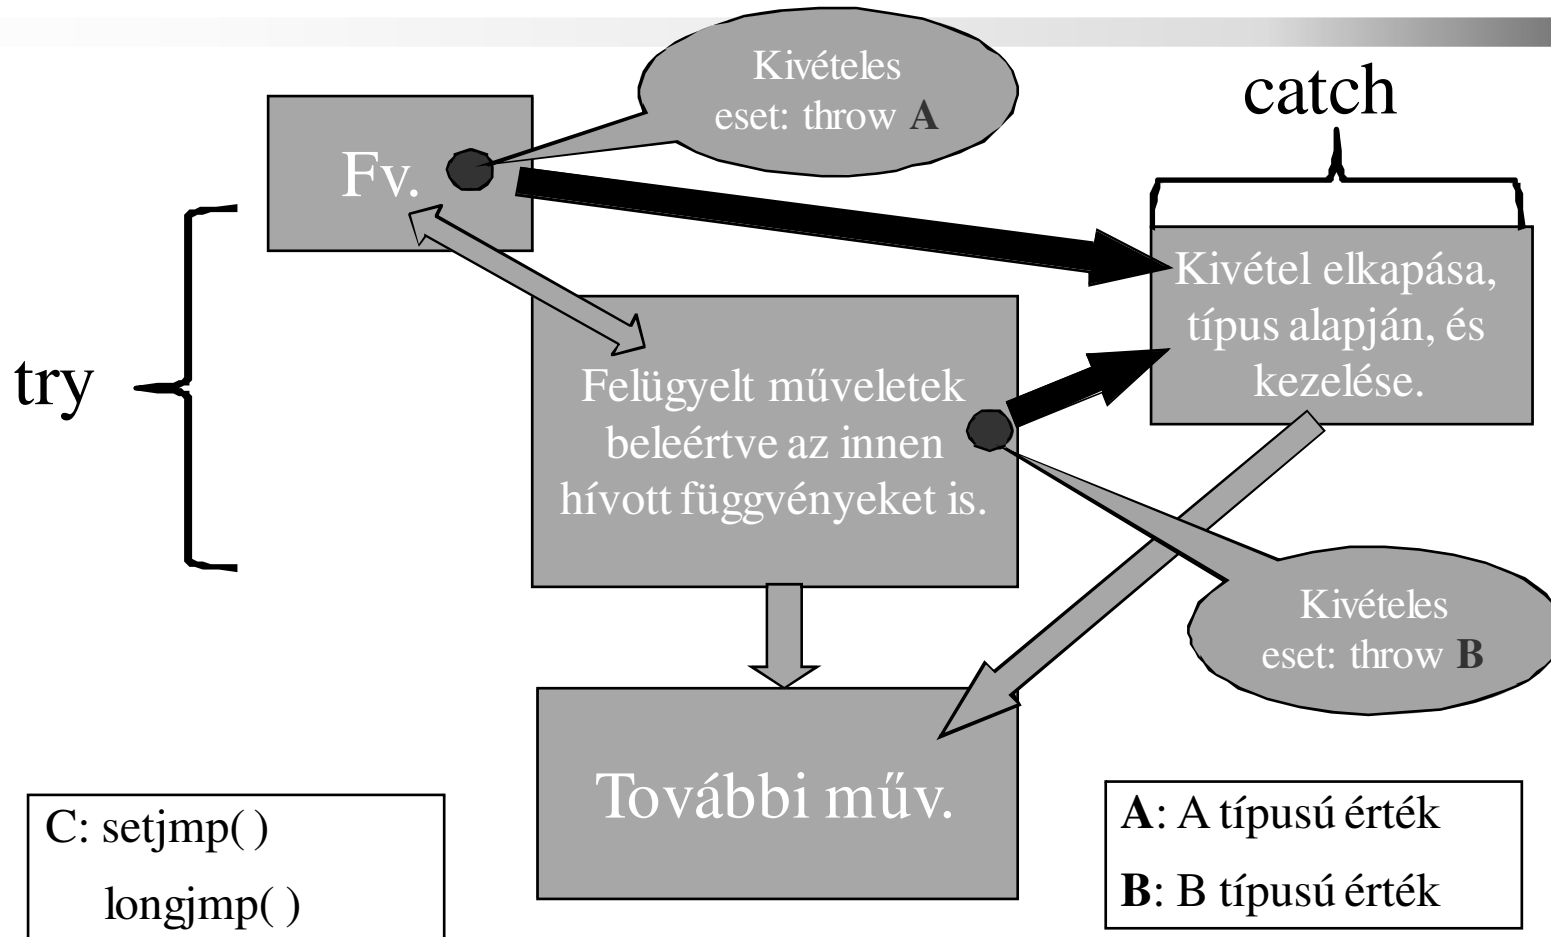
Kivételes eset: throw **A**

catch

Fv.

Kivétel elkapása, típus alapján, és kezelése.

try

Felügyelt műveletek beleértve az innen hívott függvényeket is.

Kivételes eset: throw **B**

További műv.

C: setjmp( )
longjmp( )

**A**: A típusú érték
**B**: B típusú érték